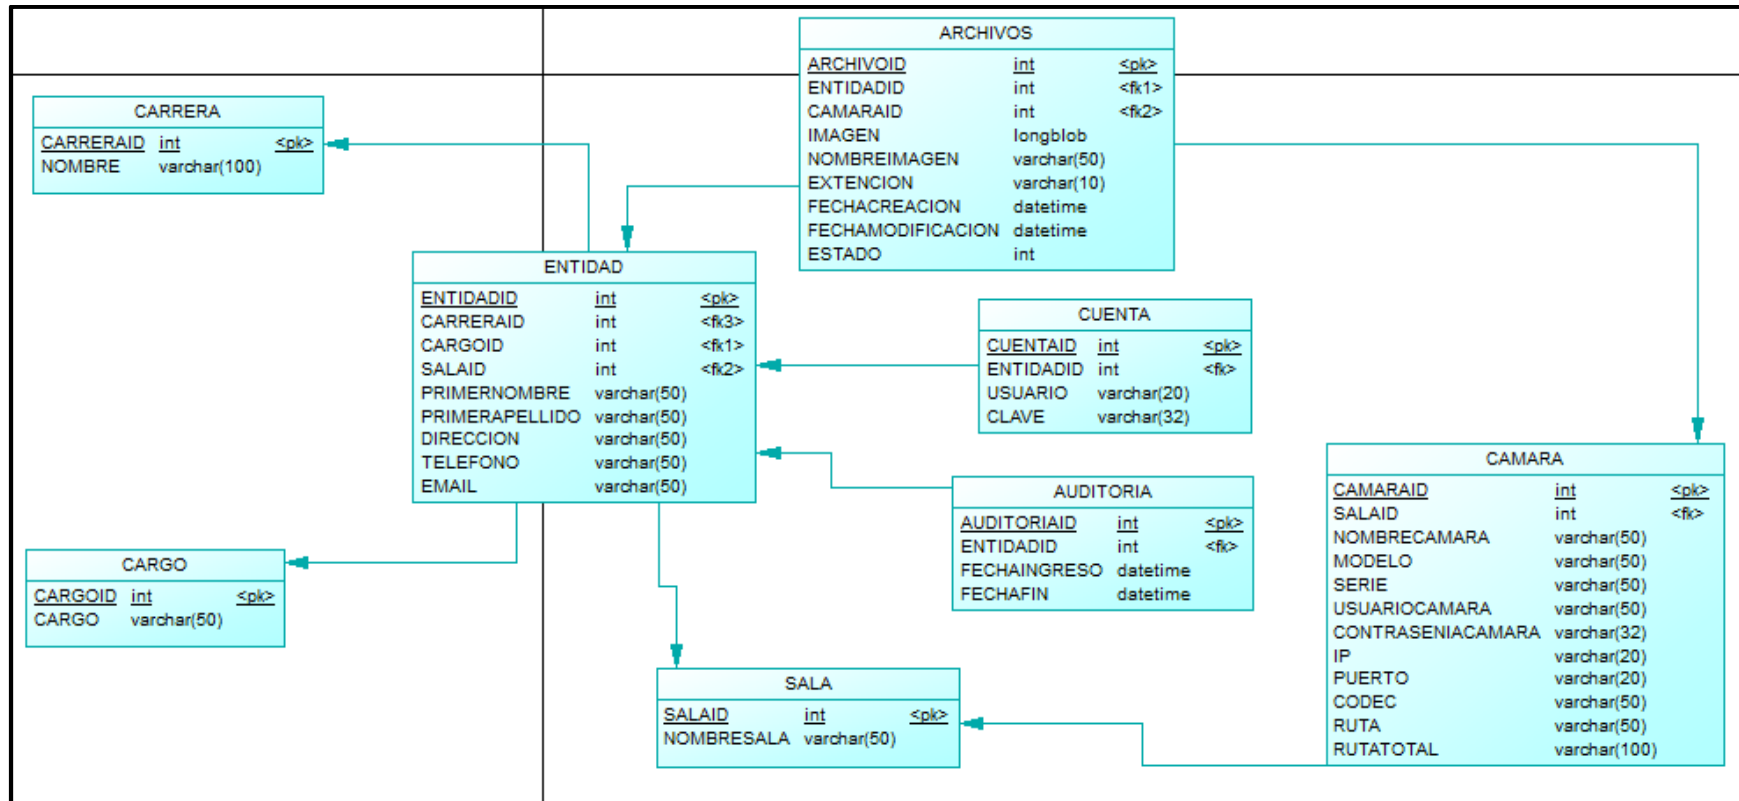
ARCHIVOS

| | | |
|---|---|---|
| ARCHIVOID | int | <pk> |
| ENTIDADID | int | <fk1> |
| CAMARAID | int | <fk2> |
| IMAGEN | longblob | |
| NOMBREIMAGEN | varchar(50) | |
| EXTENCION | varchar(10) | |
| FECHACREACION | datetime | |
| FECHAMODIFICACION | datetime | |
| ESTADO | int | |

CARRERA

| | | |
|---|---|---|
| CARRERAID | int | <pk> |
| NOMBRE | varchar(100) | |

ENTIDAD

| | | |
|---|---|---|
| ENTIDADID | int | <pk> |
| CARRERAID | int | <fk3> |
| CARGOID | int | <fk1> |
| SALAID | int | <fk2> |
| PRIMERNOMBRE | varchar(50) | |
| PRIMERAPELLIDO | varchar(50) | |
| DIRECCION | varchar(50) | |
| TELEFONO | varchar(50) | |
| EMAIL | varchar(50) | |

CUENTA

| | | |
|---|---|---|
| CUENTAID | int | <pk> |
| ENTIDADID | int | <fk> |
| USUARIO | varchar(20) | |
| CLAVE | varchar(32) | |

CAMARA

| | | |
|---|---|---|
| CAMARAID | int | <pk> |
| SALAID | int | <fk> |
| NOMBRECAMARA | varchar(50) | |
| MODELO | varchar(50) | |
| SERIE | varchar(50) | |
| USUARIOCAMARA | varchar(50) | |
| CONTRASENIACAMARA | varchar(32) | |
| IP | varchar(20) | |
| PUERTO | varchar(20) | |
| CODEC | varchar(50) | |
| RUTA | varchar(50) | |
| RUTATOTAL | varchar(100) | |

AUDITORIA

| | | |
|---|---|---|
| AUDITORIAID | int | <pk> |
| ENTIDADID | int | <fk> |
| FECHAINGRESO | datetime | |
| FECHAFIN | datetime | |

CARGO

| | | |
|---|---|---|
| CARGOID | int | <pk> |
| CARGO | varchar(50) | |

SALA

| | | |
|---|---|---|
| SALAID | int | <pk> |
| NOMBRESALA | varchar(50) | |